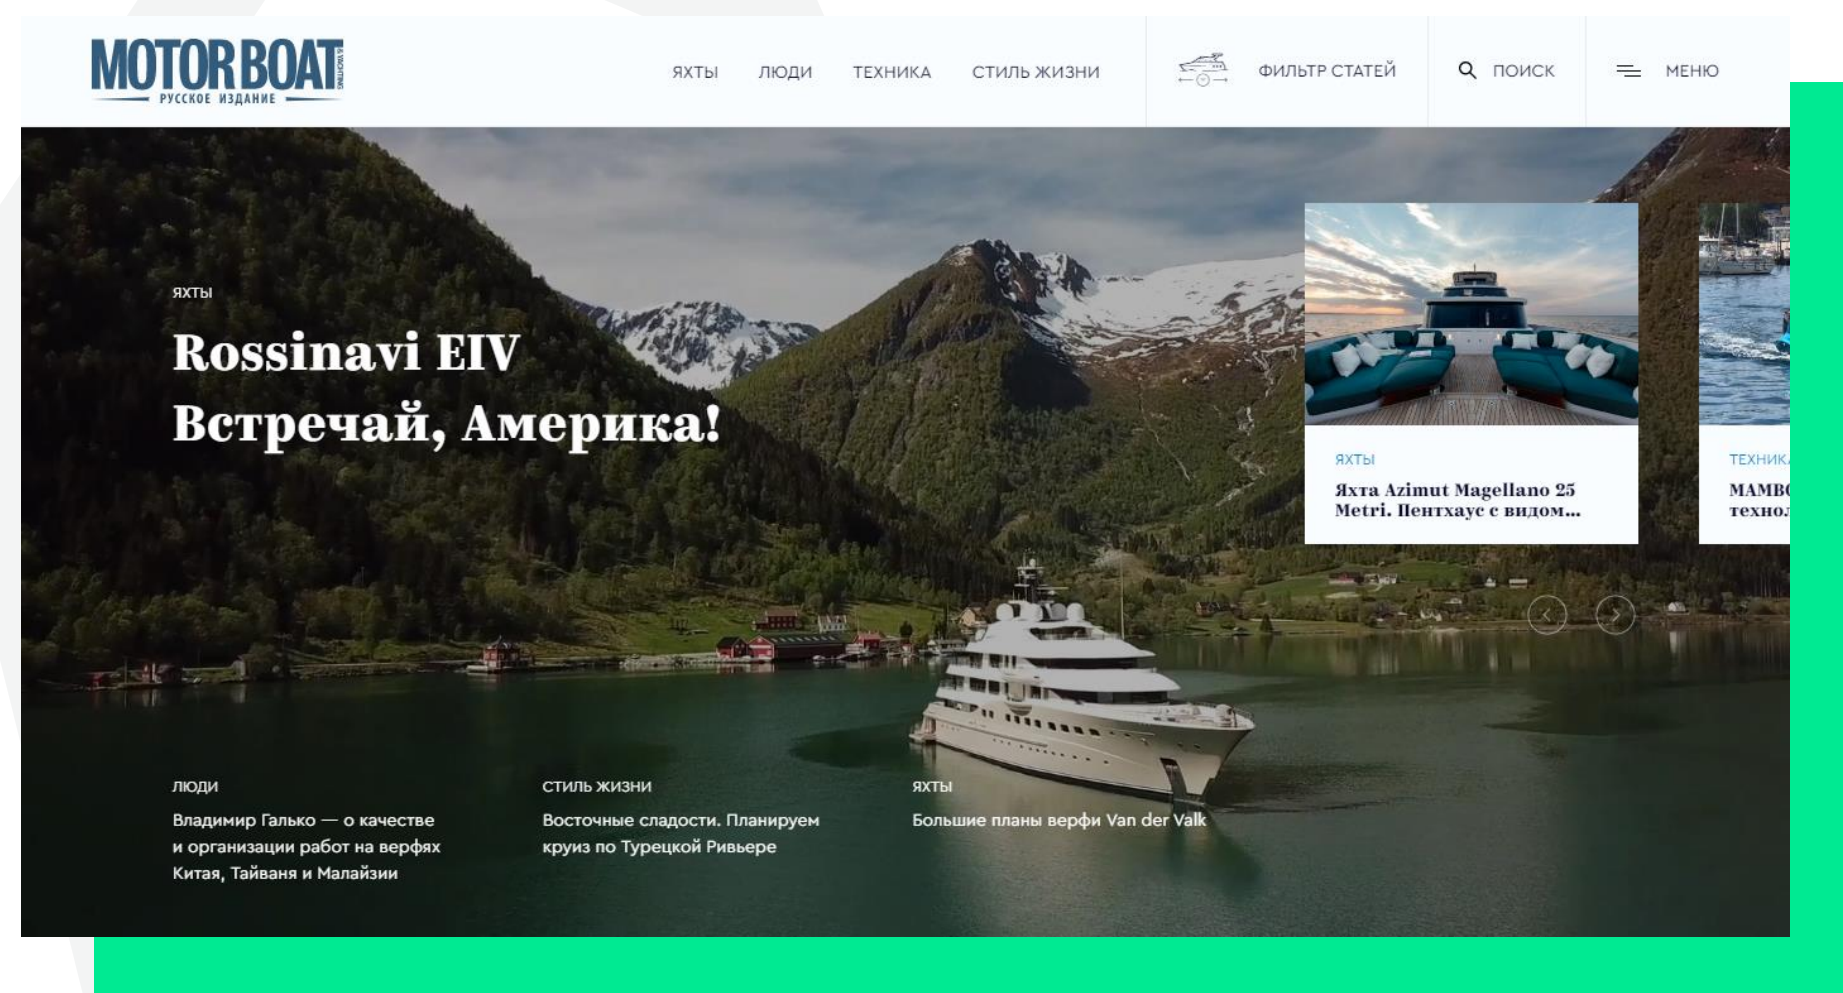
MOTOR BOAT & YACHTING
РУССКОЕ ИЗДАНИЕ

ЯХТЫ ЛЮДИ ТЕХНИКА СТИЛЬ ЖИЗНИ

ФИЛЬТР СТАТЕЙ

ПОИСК

МЕНЮ

ЯХТЫ

Rossinavi EIV Встречай, Америка!

ЯХТЫ

Яхта Azimut Magellano 25 Metri. Пентхаус с видом...

ТЕХНИК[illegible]

MAMB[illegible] техно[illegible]

ЛЮДИ

Владимир Галько — о качестве и организации работ на верфях Китая, Тайваня и Малайзии

СТИЛЬ ЖИЗНИ

Восточные сладости. Планируем круиз по Турецкой Ривьере

ЯХТЫ

Большие планы верфи Van der Valk